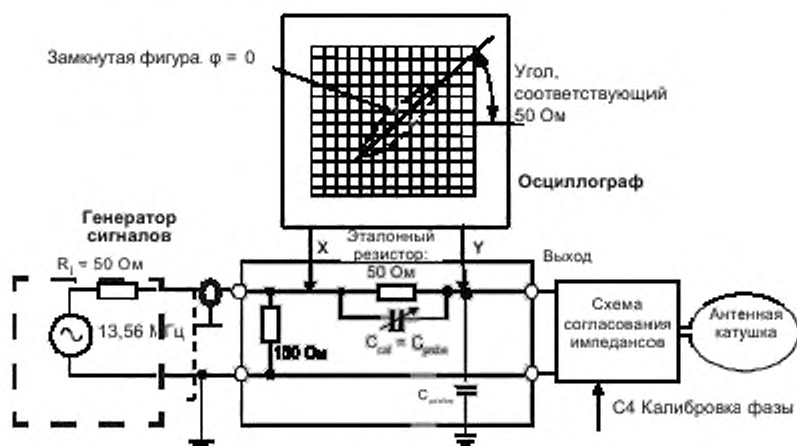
Замкнутая фигура. φ = 0

Угол, соответствующий 50 Ом

Осциллограф

Генератор сигналов

$R_i$ = 50 Ом

13,56 МГц

X

Эталонный резистор: 50 Ом

Y

Выход

100 Ом

$C_{cal} = C_{probe}$

$C_{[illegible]}$

Схема согласования импедансов

Антенная катушка

С4 Калибровка фазы